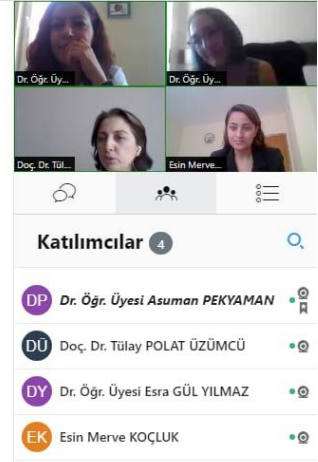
Dr. Öğr. Üy...
Dr. Öğr. Üy...
Doç. Dr. Tül...
Esin Merve ...

Katılımcılar 4

DP Dr. Öğr. Üyesi Asuman PEKYAMAN

DÜ Doç. Dr. Tülay POLAT ÜZÜMCÜ

DY Dr. Öğr. Üyesi Esra GÜL YILMAZ

EK Esin Merve KOÇLUK